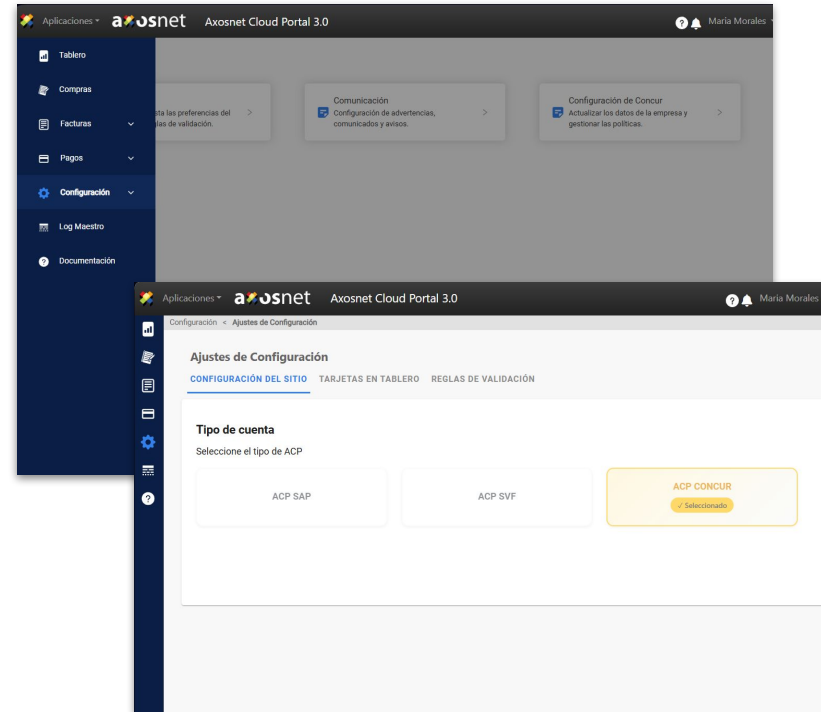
Aplicaciones axosnet Axosnet Cloud Portal 3.0

Maria Morales

Tablero
Compras
Facturas
Pagos
Configuración
Log Maestro
Documentación

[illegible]sta las preferencias del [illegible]glas de validación. >

Comunicación
Configuración de advertencias, comunicados y avisos. >

Configuración de Concur
Actualizar los datos de la empresa y gestionar las políticas. >

Aplicaciones axosnet Axosnet Cloud Portal 3.0

Maria Morales

Configuración < Ajustes de Configuración

Ajustes de Configuración

CONFIGURACIÓN DEL SITIO TARJETAS EN TABLERO REGLAS DE VALIDACIÓN

Tipo de cuenta
Seleccione el tipo de ACP

ACP SAP

ACP SVF

ACP CONCUR
✓ Seleccionado